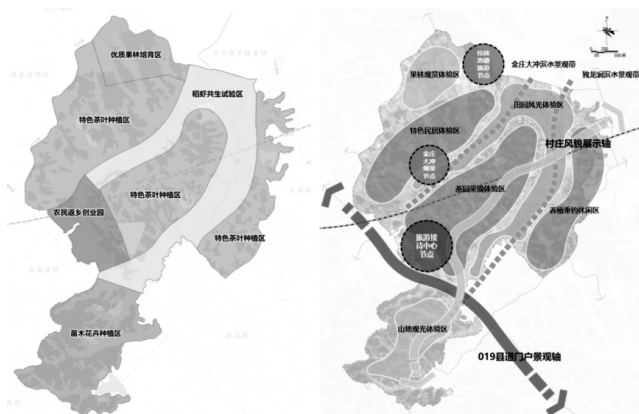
优质果林培育区

稻虾共生试验区

特色茶叶种植区

特色茶叶种植区

农民返乡创业园

特色茶叶种植区

苗木花卉种植区

果林观赏体验区

校林渔趣旅游节点

金庄大冲景观带

雅龙涧水景观带

田园风光体验区

特色民居体验区

金庄大冲观景节点

村庄风貌展示轴

茶园采摘体验区

养殖垂钓休闲区

旅游接待中心节点

山地观光体验区

019县道门户景观轴